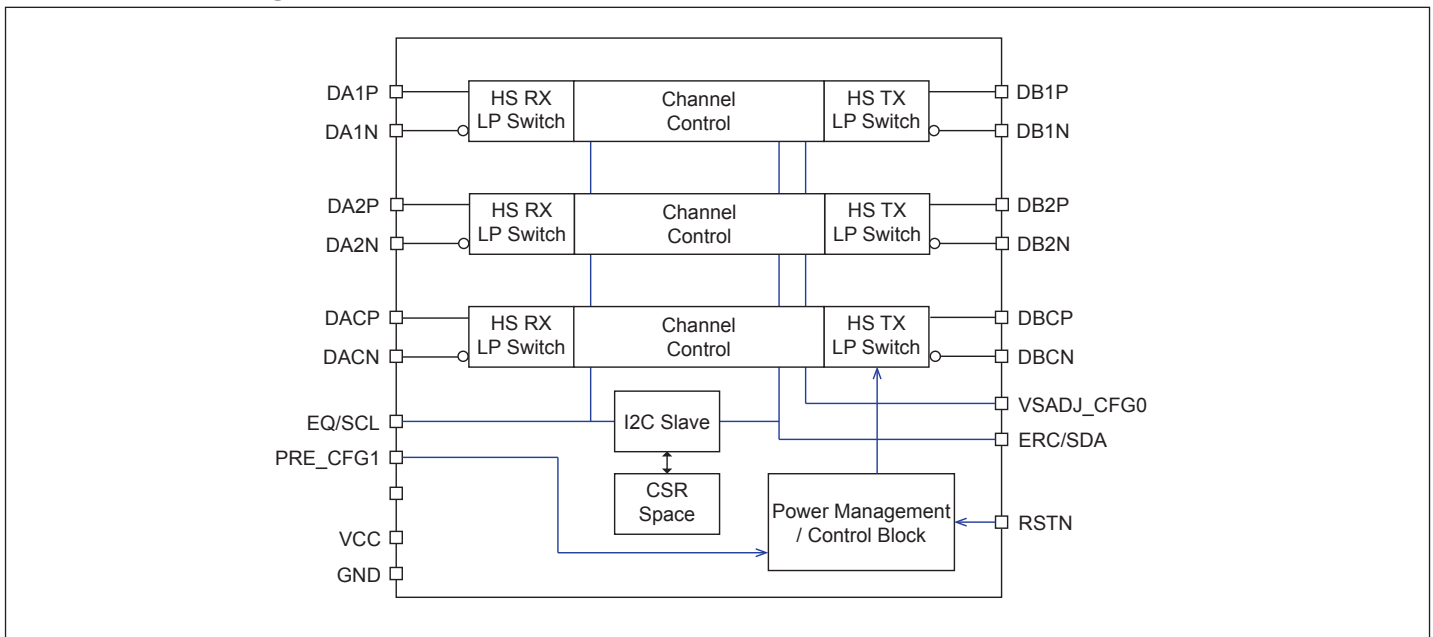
DA1P
DA1N
HS RX LP Switch
Channel Control
HS TX LP Switch
DB1P
DB1N

DA2P
DA2N
HS RX LP Switch
Channel Control
HS TX LP Switch
DB2P
DB2N

DACP
DACN
HS RX LP Switch
Channel Control
HS TX LP Switch
DBCP
DBCN

VSADJ_CFG0
EQ/SCL
I2C Slave
ERC/SDA
PRE_CFG1
CSR Space
Power Management / Control Block
RSTN
VCC
GND